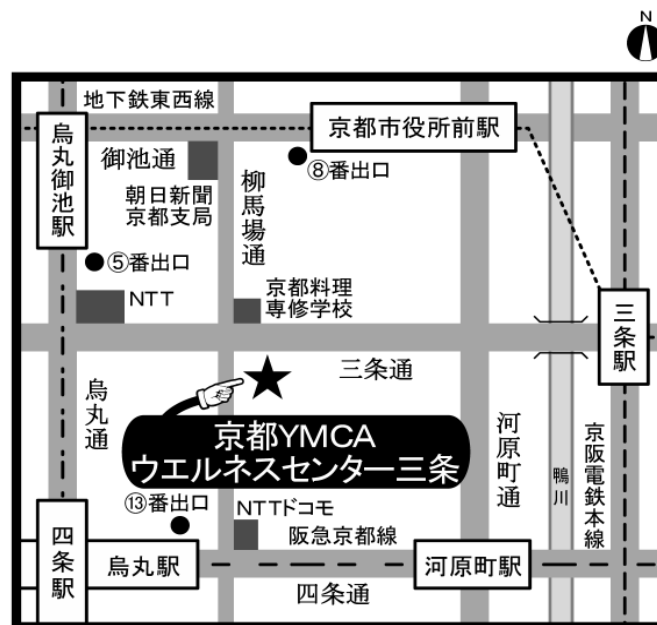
N

地下鉄東西線

京都市役所前駅

烏丸御池駅

御池通

⑧番出口

朝日新聞
京都支局

柳馬場通

⑤番出口

NTT

京都料理
専修学校

三条駅

三条通

烏丸通

京都YMCA
ウエルネスセンター三条

河原町通

鴨川

京阪電鉄本線

⑬番出口

NTTドコモ

阪急京都線

四条駅

烏丸駅

河原町駅

四条通